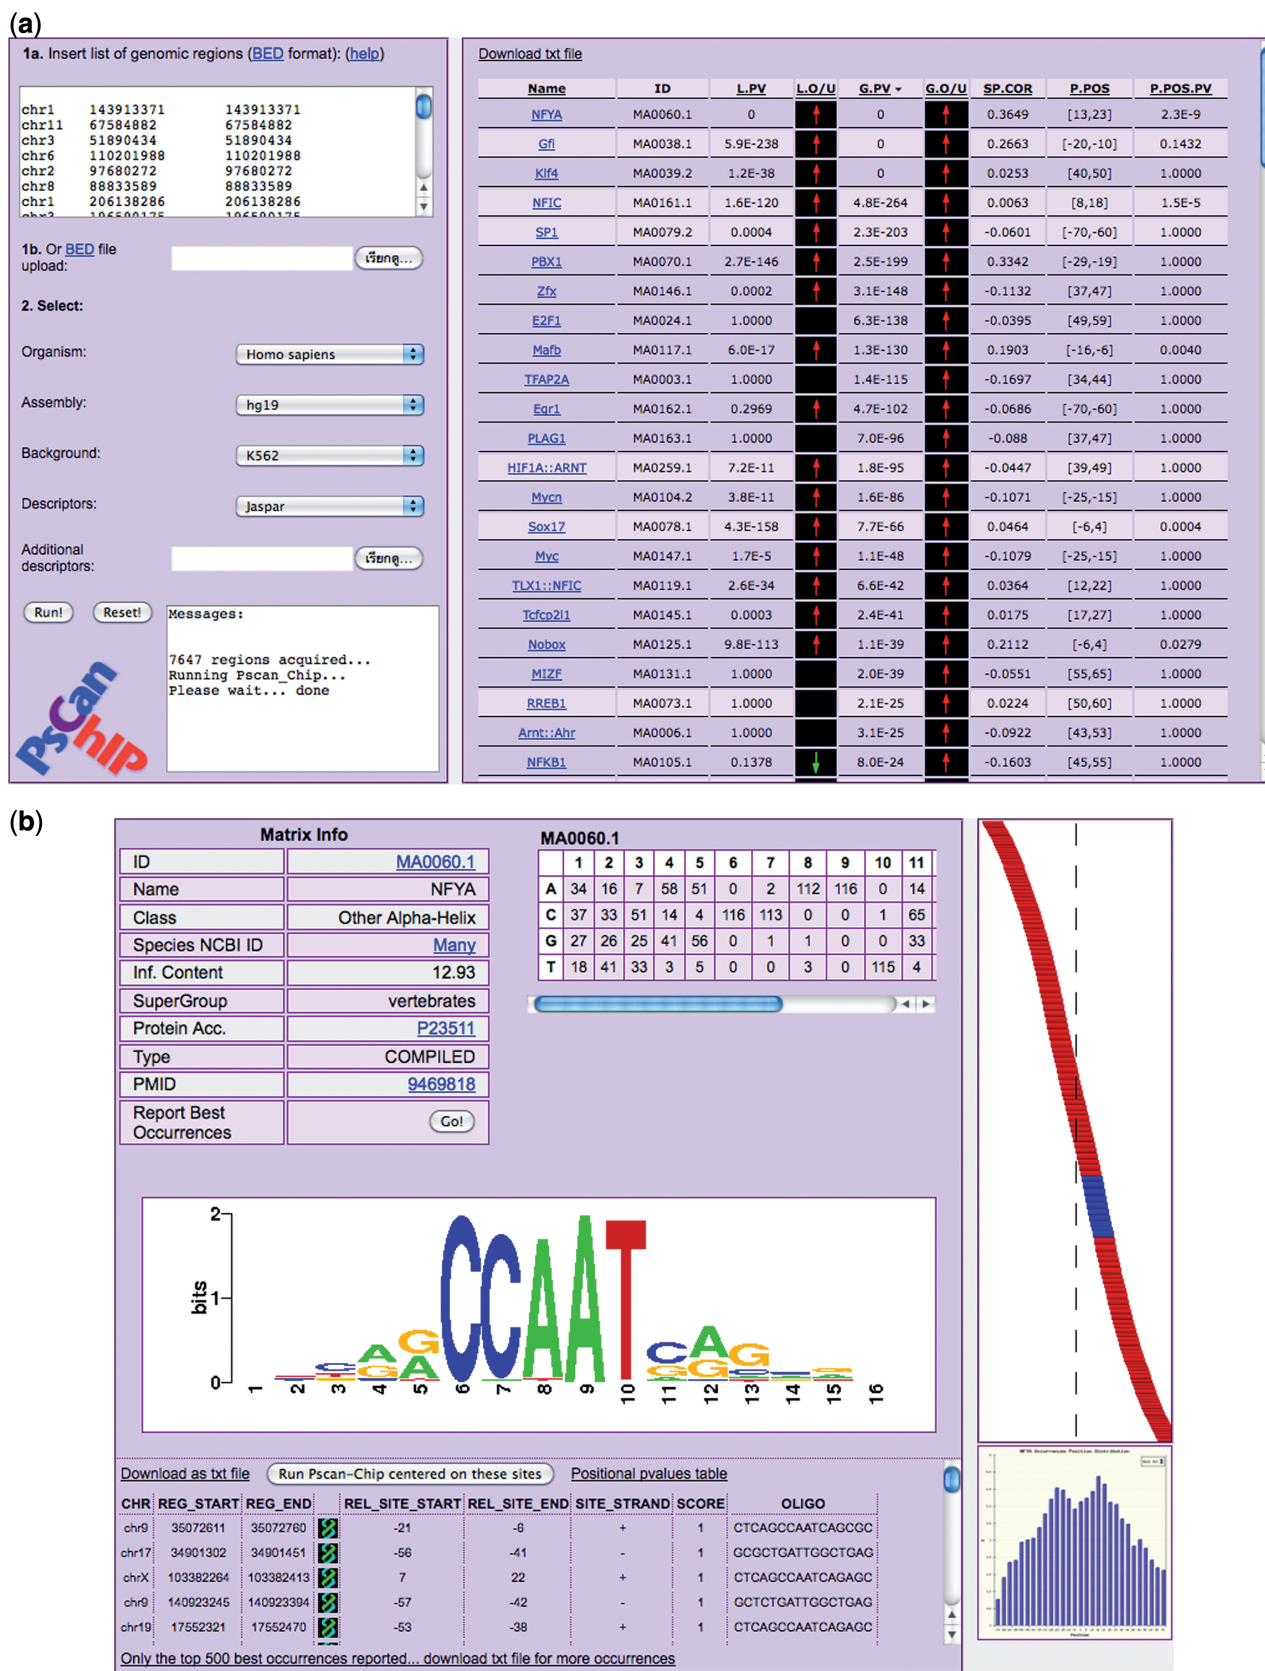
(a)

1a. Insert list of genomic regions (BED format): (help)

chr1 143913371 143913371
chr11 67584882 67584882
chr3 51890434 51890434
chr6 110201988 110201988
chr2 97680272 97680272
chr8 88833589 88833589
chr1 206138286 206138286

1b. Or BED file upload: เรียกดู...

2. Select:

Organism: Homo sapiens

Assembly: hg19

Background: K562

Descriptors: Jaspar

Additional descriptors: เรียกดู...

Run! Reset!

Messages:

7647 regions acquired...
Running Pscan_Chip...
Please wait... done

PScanChip

Download txt file

| Name | ID | L.PV | L.O/U | G.PV | G.O/U | SP.COR | P.POS | P.POS.PV |
|---|---|---|---|---|---|---|---|---|
| NFYA | MA0060.1 | 0 | | 0 | | 0.3649 | [13,23] | 2.3E-9 |
| Gfi | MA0038.1 | 5.9E-238 | | 0 | | 0.2663 | [-20,-10] | 0.1432 |
| Klf4 | MA0039.2 | 1.2E-38 | | 0 | | 0.0253 | [40,50] | 1.0000 |
| NFIC | MA0161.1 | 1.6E-120 | | 4.8E-264 | | 0.0063 | [8,18] | 1.5E-5 |
| SP1 | MA0079.2 | 0.0004 | | 2.3E-203 | | -0.0601 | [-70,-60] | 1.0000 |
| PBX1 | MA0070.1 | 2.7E-146 | | 2.5E-199 | | 0.3342 | [-29,-19] | 1.0000 |
| Zfx | MA0146.1 | 0.0002 | | 3.1E-148 | | -0.1132 | [37,47] | 1.0000 |
| E2F1 | MA0024.1 | 1.0000 | | 6.3E-138 | | -0.0395 | [49,59] | 1.0000 |
| Mafb | MA0117.1 | 6.0E-17 | | 1.3E-130 | | 0.1903 | [-16,-6] | 0.0040 |
| TFAP2A | MA0003.1 | 1.0000 | | 1.4E-115 | | -0.1697 | [34,44] | 1.0000 |
| Egr1 | MA0162.1 | 0.2969 | | 4.7E-102 | | -0.0686 | [-70,-60] | 1.0000 |
| PLAG1 | MA0163.1 | 1.0000 | | 7.0E-96 | | -0.088 | [37,47] | 1.0000 |
| HIF1A::ARNT | MA0259.1 | 7.2E-11 | | 1.8E-95 | | -0.0447 | [39,49] | 1.0000 |
| Mycn | MA0104.2 | 3.8E-11 | | 1.6E-86 | | -0.1071 | [-25,-15] | 1.0000 |
| Sox17 | MA0078.1 | 4.3E-158 | | 7.7E-66 | | 0.0464 | [-6,4] | 0.0004 |
| Myc | MA0147.1 | 1.7E-5 | | 1.1E-48 | | -0.1079 | [-25,-15] | 1.0000 |
| TLX1::NFIC | MA0119.1 | 2.6E-34 | | 6.6E-42 | | 0.0364 | [12,22] | 1.0000 |
| Tcfcp2l1 | MA0145.1 | 0.0003 | | 2.4E-41 | | 0.0175 | [17,27] | 1.0000 |
| Nobox | MA0125.1 | 9.8E-113 | | 1.1E-39 | | 0.2112 | [-6,4] | 0.0279 |
| MIZF | MA0131.1 | 1.0000 | | 2.0E-39 | | -0.0551 | [55,65] | 1.0000 |
| RREB1 | MA0073.1 | 1.0000 | | 2.1E-25 | | 0.0224 | [50,60] | 1.0000 |
| Arnt::Ahr | MA0006.1 | 1.0000 | | 3.1E-25 | | -0.0922 | [43,53] | 1.0000 |
| NFKB1 | MA0105.1 | 0.1378 | | 8.0E-24 | | -0.1603 | [45,55] | 1.0000 |

(b)

Matrix Info

| ID | MA0060.1 |
|---|---|
| Name | NFYA |
| Class | Other Alpha-Helix |
| Species NCBI ID | Many |
| Inf. Content | 12.93 |
| SuperGroup | vertebrates |
| Protein Acc. | P23511 |
| Type | COMPILED |
| PMID | 9469818 |
| Report Best Occurrences | Go! |

MA0060.1

| | 1 | 2 | 3 | 4 | 5 | 6 | 7 | 8 | 9 | 10 | 11 |
|---|---|---|---|---|---|---|---|---|---|---|---|
| A | 34 | 16 | 7 | 58 | 51 | 0 | 2 | 112 | 116 | 0 | 14 |
| C | 37 | 33 | 51 | 14 | 4 | 116 | 113 | 0 | 0 | 1 | 65 |
| G | 27 | 26 | 25 | 41 | 56 | 0 | 1 | 1 | 0 | 0 | 33 |
| T | 18 | 41 | 33 | 3 | 5 | 0 | 0 | 3 | 0 | 115 | 4 |

2
bits 1
0
1 2 3 4 5 6 7 8 9 10 11 12 13 14 15 16

Download as txt file Run Pscan-Chip centered on these sites Positional pvalues table

| CHR | REG_START | REG_END | | REL_SITE_START | REL_SITE_END | SITE_STRAND | SCORE | OLIGO |
|---|---|---|---|---|---|---|---|---|
| chr9 | 35072611 | 35072760 | | -21 | -6 | + | 1 | CTCAGCCAATCAGCGC |
| chr17 | 34901302 | 34901451 | | -56 | -41 | - | 1 | GCGCTGATTGGCTGAG |
| chrX | 103382264 | 103382413 | | 7 | 22 | + | 1 | CTCAGCCAATCAGAGC |
| chr9 | 140923245 | 140923394 | | -57 | -42 | - | 1 | GCTCTGATTGGCTGAG |
| chr19 | 17552321 | 17552470 | | -53 | -38 | + | 1 | CTCAGCCAATCAGAGC |

Only the top 500 best occurrences reported... download txt file for more occurrences